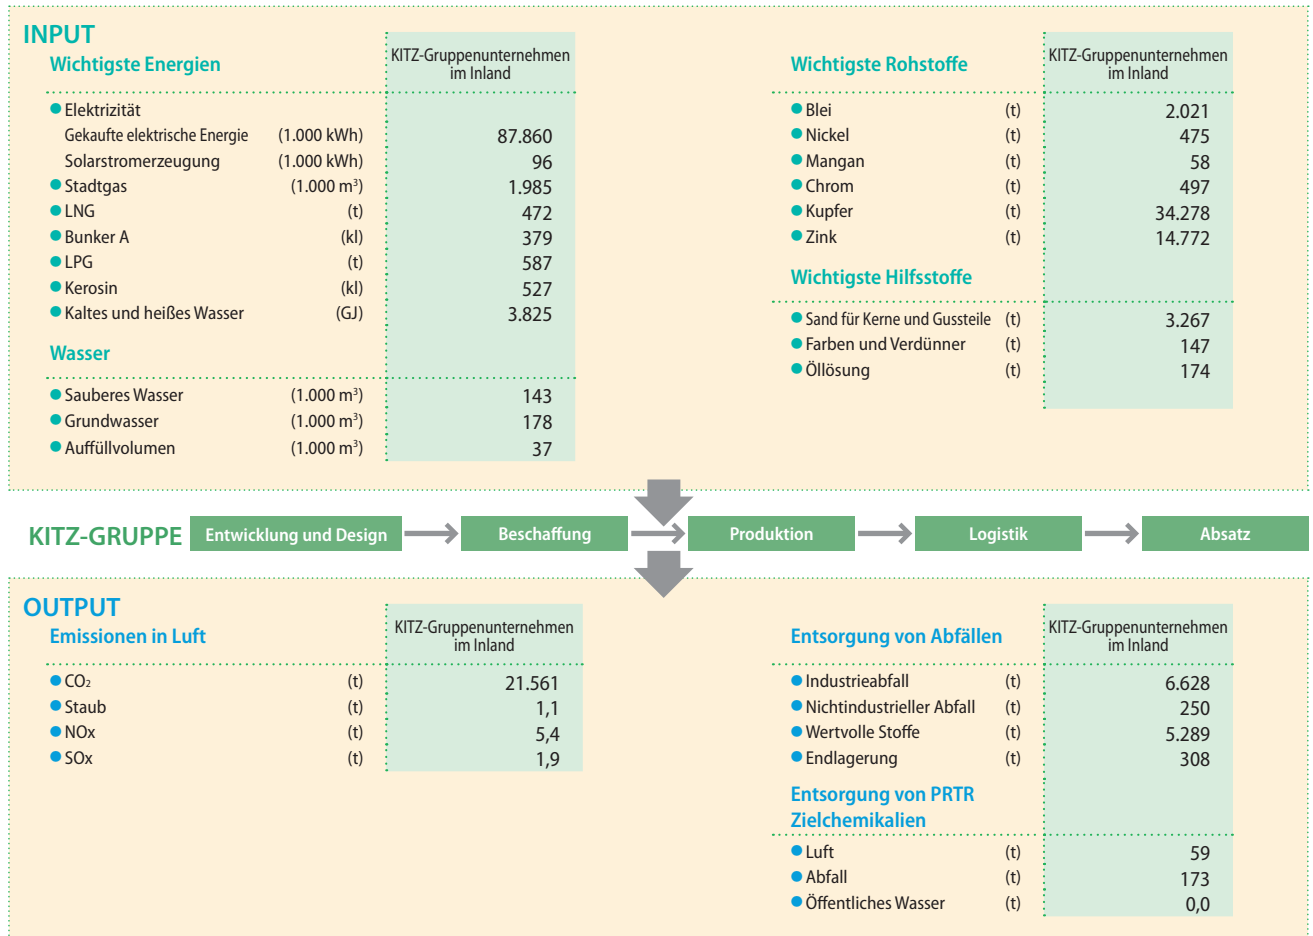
INPUT

| Wichtigste Energien | | KITZ-Gruppenunternehmen im Inland |
|---|---|---|
| Elektrizität | | |
| Gekaufte elektrische Energie | (1.000 kWh) | 87.860 |
| Solarstromerzeugung | (1.000 kWh) | 96 |
| Stadtgas | (1.000 m³) | 1.985 |
| LNG | (t) | 472 |
| Bunker A | (kl) | 379 |
| LPG | (t) | 587 |
| Kerosin | (kl) | 527 |
| Kaltes und heißes Wasser | (GJ) | 3.825 |
| **Wasser** | | |
| Sauberes Wasser | (1.000 m³) | 143 |
| Grundwasser | (1.000 m³) | 178 |
| Auffüllvolumen | (1.000 m³) | 37 |

| Wichtigste Rohstoffe | | KITZ-Gruppenunternehmen im Inland |
|---|---|---|
| Blei | (t) | 2.021 |
| Nickel | (t) | 475 |
| Mangan | (t) | 58 |
| Chrom | (t) | 497 |
| Kupfer | (t) | 34.278 |
| Zink | (t) | 14.772 |
| **Wichtigste Hilfsstoffe** | | |
| Sand für Kerne und Gussteile | (t) | 3.267 |
| Farben und Verdünner | (t) | 147 |
| Öllösung | (t) | 174 |

KITZ-GRUPPE Entwicklung und Design → Beschaffung → Produktion → Logistik → Absatz

OUTPUT

| Emissionen in Luft | | KITZ-Gruppenunternehmen im Inland |
|---|---|---|
| $CO_2$ | (t) | 21.561 |
| Staub | (t) | 1,1 |
| NOx | (t) | 5,4 |
| SOx | (t) | 1,9 |

| Entsorgung von Abfällen | | KITZ-Gruppenunternehmen im Inland |
|---|---|---|
| Industrieabfall | (t) | 6.628 |
| Nichtindustrieller Abfall | (t) | 250 |
| Wertvolle Stoffe | (t) | 5.289 |
| Endlagerung | (t) | 308 |
| **Entsorgung von PRTR Zielchemikalien** | | |
| Luft | (t) | 59 |
| Abfall | (t) | 173 |
| Öffentliches Wasser | (t) | 0,0 |